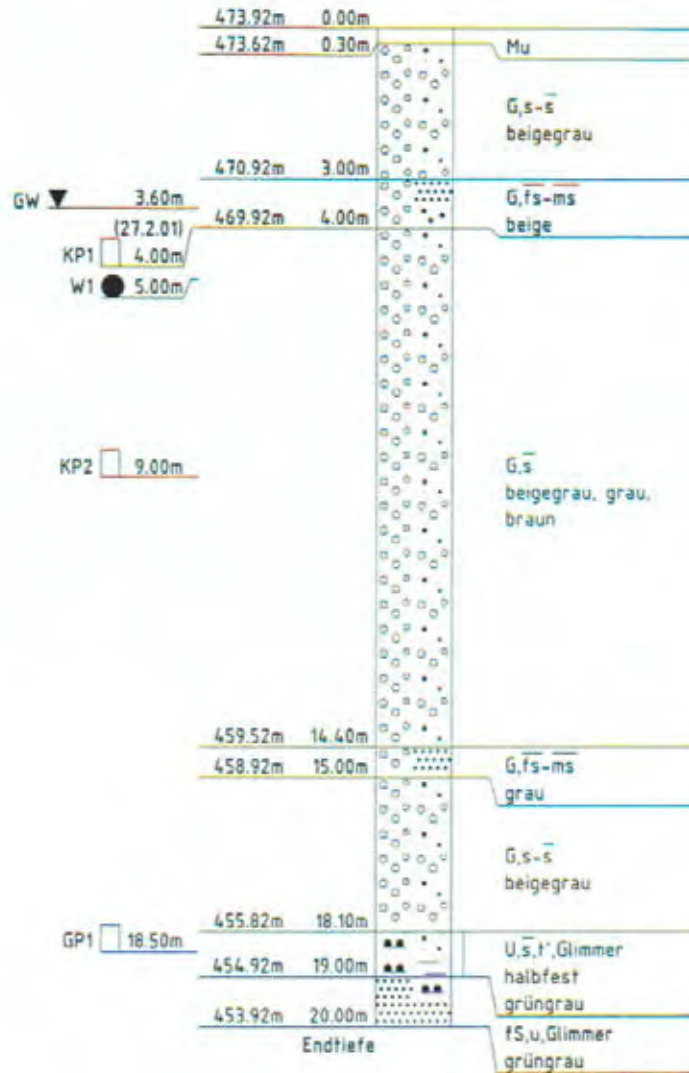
473.92m 0.00m
473.62m 0.30m
Mu

G,s-$\overline{s}$
beigegrau

470.92m 3.00m
GW 3.60m
(27.2.01)
469.92m 4.00m
G,$\overline{fs}$-$\overline{ms}$
beige
KP1 4.00m
W1 5.00m

KP2 9.00m
G,$\overline{s}$
beigegrau, grau, braun

459.52m 14.40m
458.92m 15.00m
G,$\overline{fs}$-$\overline{ms}$
grau

G,s-$\overline{s}$
beigegrau

455.82m 18.10m
GP1 18.50m
U,$\overline{s}$,t',Glimmer
halbfest
454.92m 19.00m
grüngrau
453.92m 20.00m
fS,u,Glimmer
grüngrau
Endtiefe